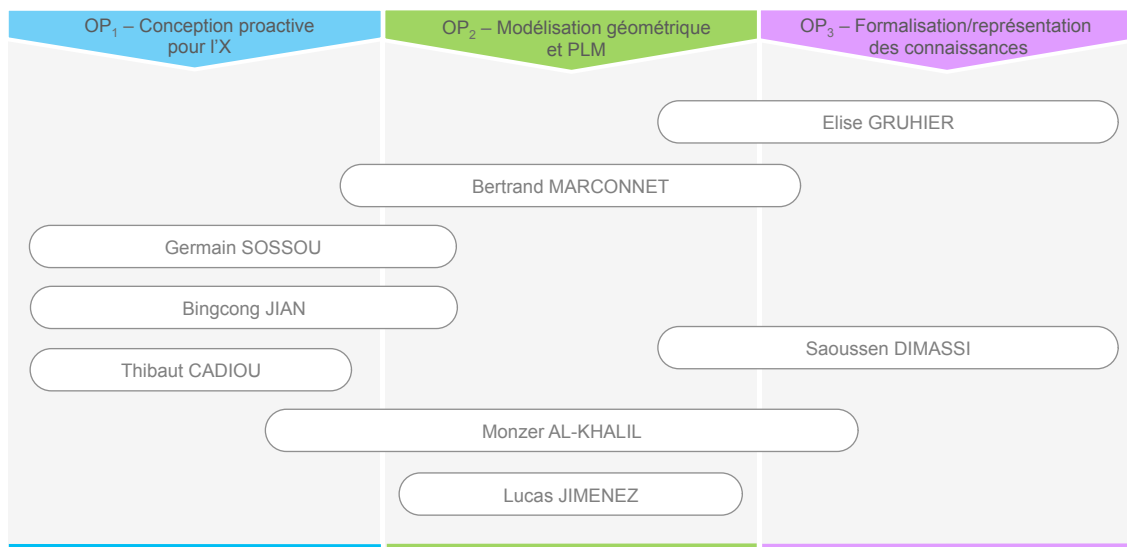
OP$_1$ – Conception proactive pour l'X

OP$_2$ – Modélisation géométrique et PLM

OP$_3$ – Formalisation/représentation des connaissances

Elise GRUHIER

Bertrand MARCONNET

Germain SOSSOU

Bingcong JIAN

Saoussen DIMASSI

Thibaut CADIOU

Monzer AL-KHALIL

Lucas JIMENEZ